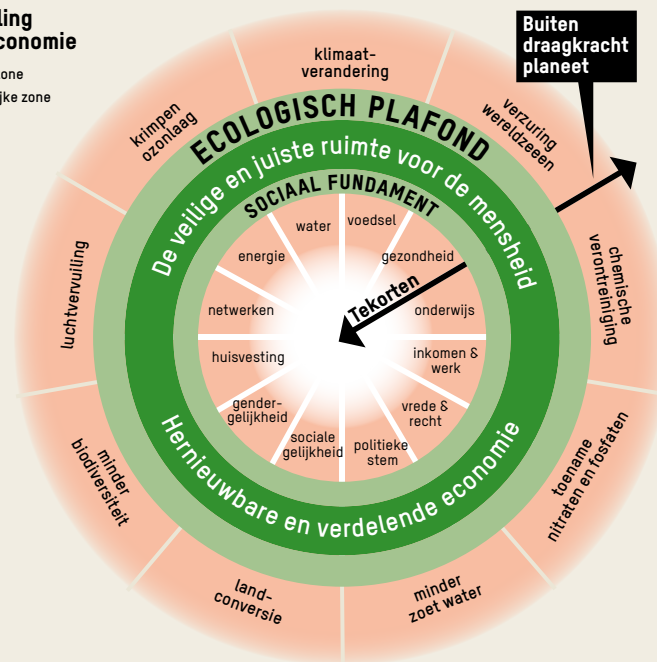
ling
conomie

zone
jke zone

Buiten draagkracht planeet

klimaat-verandering

verzuring wereldzeeen

chemische verontreiniging

toename nitraten en fosfaten

minder zoet water

land-conversie

minder biodiversiteit

luchtvervuiling

krimpen ozonlaag

ECOLOGISCH PLAFOND

De veilige en juiste ruimte voor de mensheid

SOCIAAL FUNDAMENT

water

voedsel

gezondheid

energie

netwerken

onderwijs

Tekorten

huisvesting

inkomen & werk

gender-gelijkheid

vrede & recht

sociale gelijkheid

politieke stem

Hernieuwbare en verdelende economie